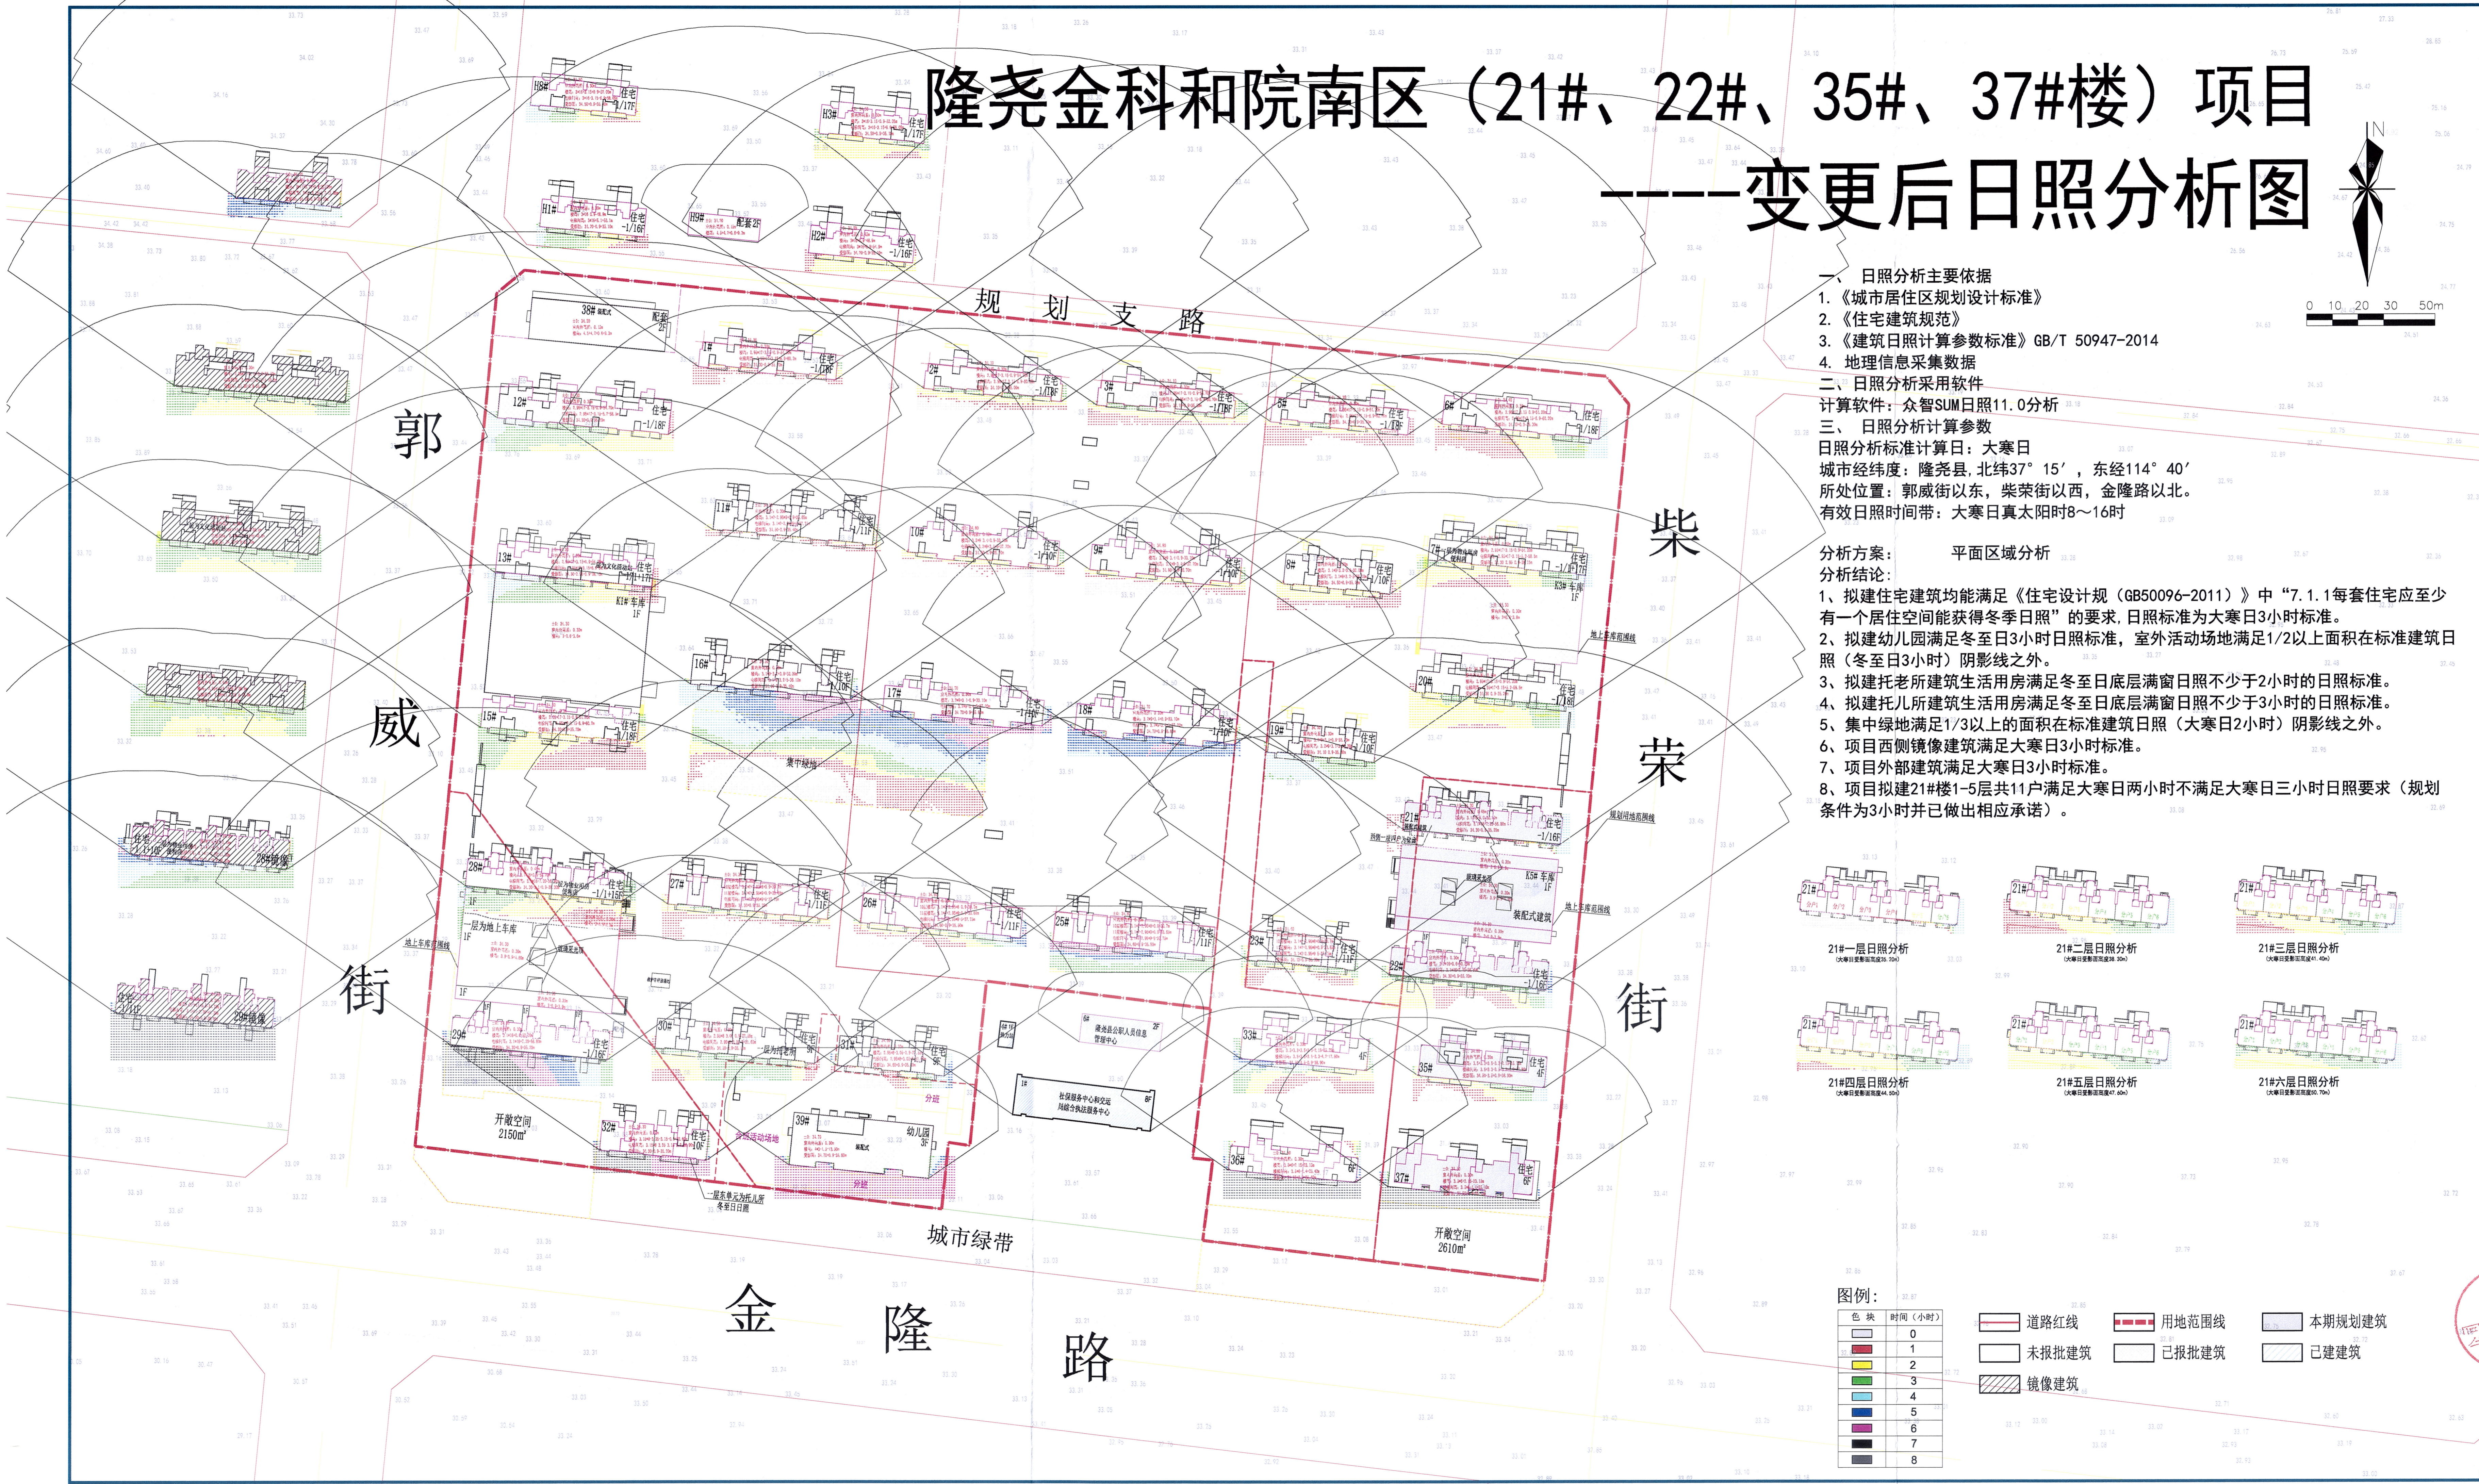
隆尧金科和院南区（21#、22#、35#、37#楼）项目
----变更后日照分析图

N

0 10 20 30 50m

一、 日照分析主要依据
1.《城市居住区规划设计标准》
2.《住宅建筑规范》
3.《建筑日照计算参数标准》GB/T 50947-2014
4. 地理信息采集数据
二、日照分析采用软件
计算软件：众智SUM日照11.0分析
三、 日照分析计算参数
日照分析标准计算日：大寒日
城市经纬度：隆尧县，北纬37° 15′，东经114° 40′
所处位置：郭威街以东，柴荣街以西，金隆路以北。
有效日照时间带：大寒日真太阳时8～16时

分析方案： 平面区域分析
分析结论：
1、拟建住宅建筑均能满足《住宅设计规（GB50096-2011）》中“7.1.1每套住宅应至少有一个居住空间能获得冬季日照”的要求，日照标准为大寒日3小时标准。
2、拟建幼儿园满足冬至日3小时日照标准，室外活动场地满足1/2以上面积在标准建筑日照（冬至日3小时）阴影线之外。
3、拟建托老所建筑生活用房满足冬至日底层满窗日照不少于2小时的日照标准。
4、拟建托儿所建筑生活用房满足冬至日底层满窗日照不少于3小时的日照标准。
5、集中绿地满足1/3以上的面积在标准建筑日照（大寒日2小时）阴影线之外。
6、项目西侧镜像建筑满足大寒日3小时标准。
7、项目外部建筑满足大寒日3小时标准。
8、项目拟建21#楼1-5层共11户满足大寒日两小时不满足大寒日三小时日照要求（规划条件为3小时并已做出相应承诺）。

规 划 支 路
郭 威 街
柴 荣 街
金 隆 路
城市绿带

开敞空间 2150m²
开敞空间 2610m²
集中绿地
幼儿园 3F
社保服务中心和交巡局综合执法服务中心
隆尧县公职人员信息管理中心
装配式建筑
一层为地上车库
地上车库范围线
规划用地范围线
28#镜像
29#镜像

21#一层日照分析
21#二层日照分析
21#三层日照分析
21#四层日照分析
21#五层日照分析
21#六层日照分析

图例：
| 色块 | 时间（小时） |
|---|---|
| | 0 |
| | 1 |
| | 2 |
| | 3 |
| | 4 |
| | 5 |
| | 6 |
| | 7 |
| | 8 |

道路红线
用地范围线
本期规划建筑
未报批建筑
已报批建筑
已建建筑
镜像建筑